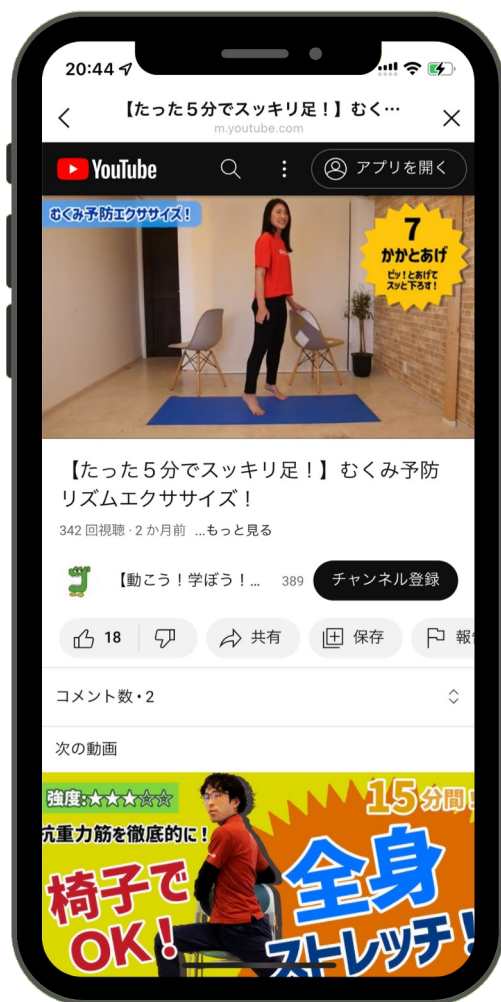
20:44

【たった５分でスッキリ足！】むく…
m.youtube.com

YouTube
アプリを開く

むくみ予防エクササイズ！
7
かかとあげ
ピッ！とあげてスッと下ろす！

【たった５分でスッキリ足！】むくみ予防リズムエクササイズ！
342 回視聴・2 か月前 ...もっと見る

【動こう！学ぼう！... 389 チャンネル登録

18
共有
保存
報

コメント数・2

次の動画

強度:★★★☆☆
抗重力筋を徹底的に！
椅子でOK！
15分間！
全身ストレッチ！